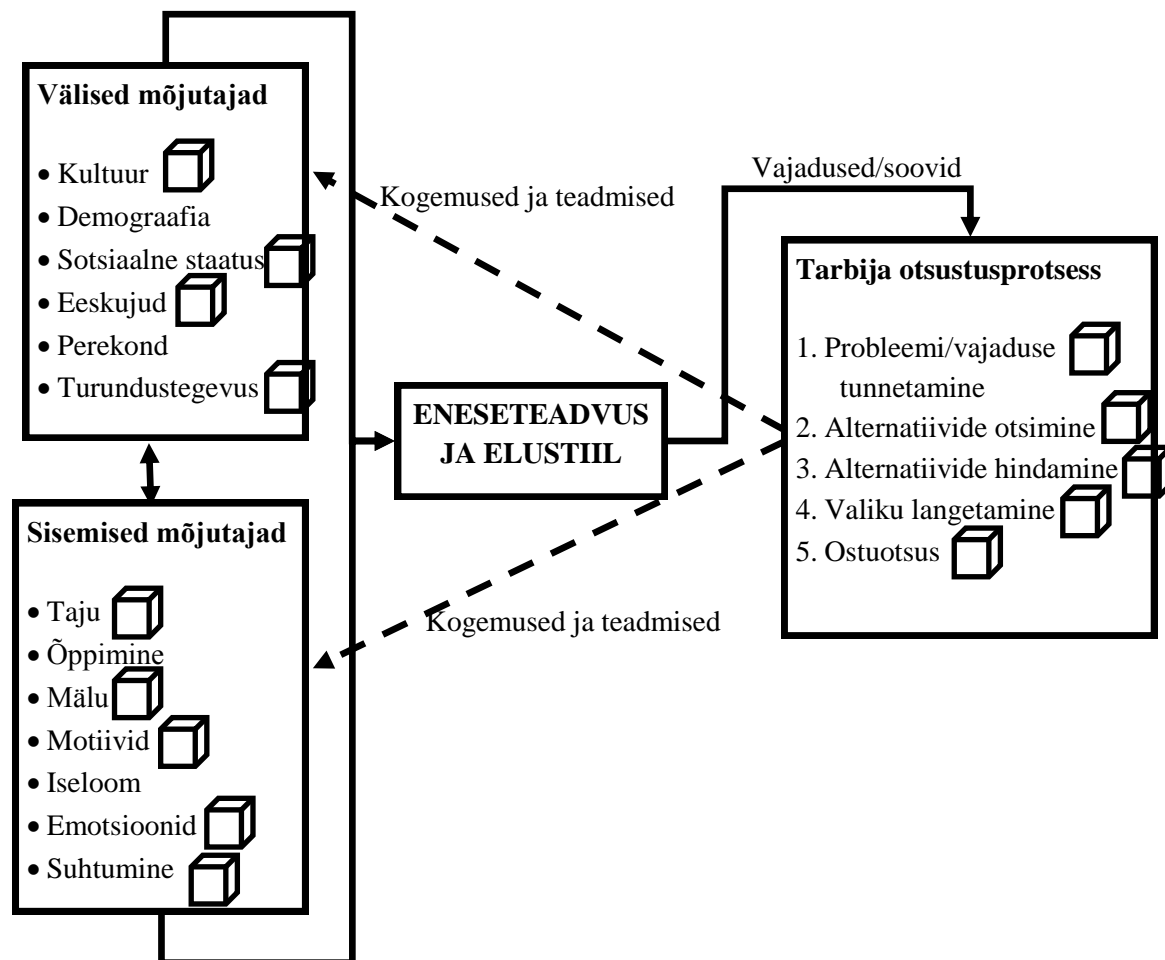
Välised mõjutajad

• Kultuur
• Demograafia
• Sotsiaalne staatus
• Eeskujud
• Perekond
• Turundustegevus

Kogemused ja teadmised

Vajadused/soovid

Tarbija otsustusprotsess

1. Probleemi/vajaduse tunnetamine
2. Alternatiivide otsimine
3. Alternatiivide hindamine
4. Valiku langetamine
5. Ostuotsus

ENESETEADVUS JA ELUSTIIL

Sisemised mõjutajad

• Taju
• Õppimine
• Mälu
• Motiivid
• Iseloom
• Emotsioonid
• Suhtumine

Kogemused ja teadmised